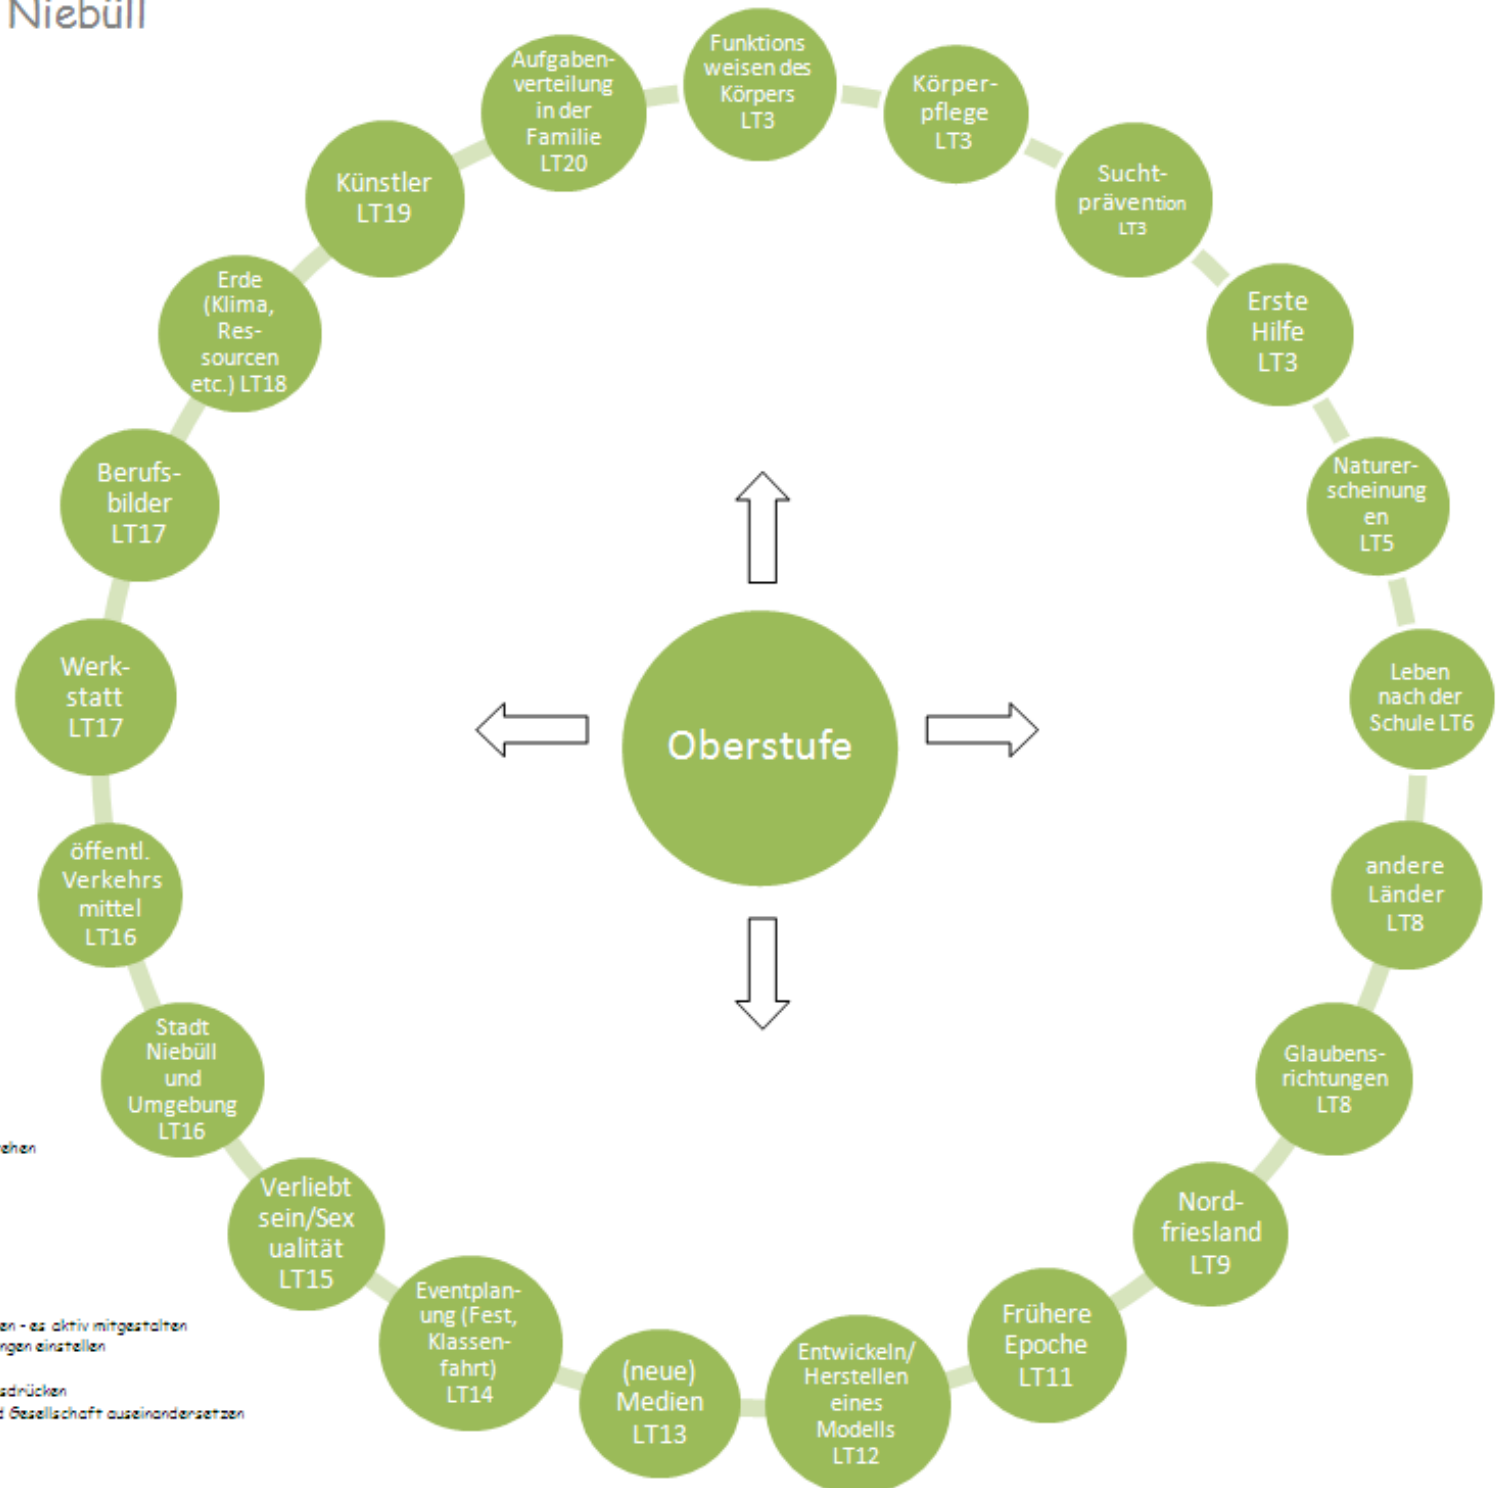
Niebüll

Funktions weisen des Körpers LT3

Körper-pflege LT3

Sucht-prävention LT3

Erste Hilfe LT3

Naturer-scheinung en LT5

Leben nach der Schule LT6

andere Länder LT8

Glaubens-richtungen LT8

Nord-friesland LT9

Frühere Epoche LT11

Entwickeln/ Herstellen eines Modells LT12

(neue) Medien LT13

Eventplan-ung (Fest, Klassen-fahrt) LT14

Verliebt sein/Sex ualität LT15

Stadt Niebüll und Umgebung LT16

öffentl. Verkehrs mittel LT16

Werk-statt LT17

Berufs-bilder LT17

Erde (Klima, Res-sourcen etc.) LT18

Künstler LT19

Aufgaben-verteilung in der Familie LT20

Oberstufe

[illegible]ehen

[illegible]en - es aktiv mitgestalten
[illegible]ngen einstellen

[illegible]sdrücken
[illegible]d Gesellschaft auseinandersetzen